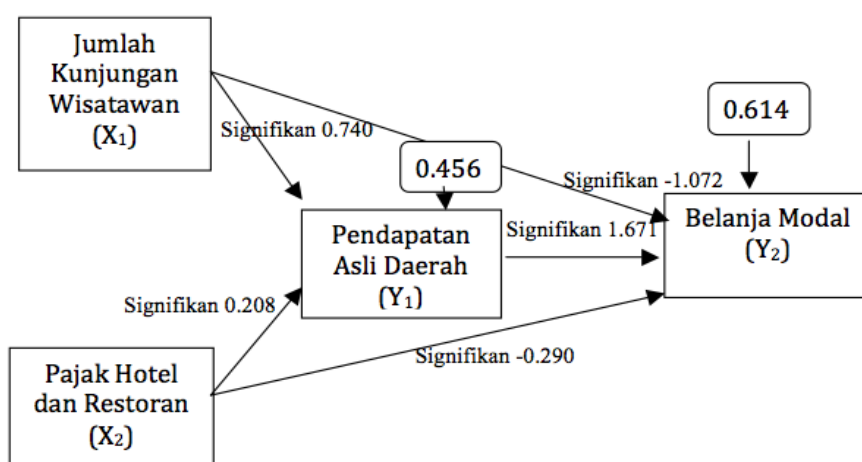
Jumlah Kunjungan Wisatawan $(X_1)$

Signifikan 0.740

0.456

0.614

Signifikan -1.072

Pendapatan Asli Daerah $(Y_1)$

Signifikan 1.671

Belanja Modal $(Y_2)$

Signifikan 0.208

Signifikan -0.290

Pajak Hotel dan Restoran $(X_2)$